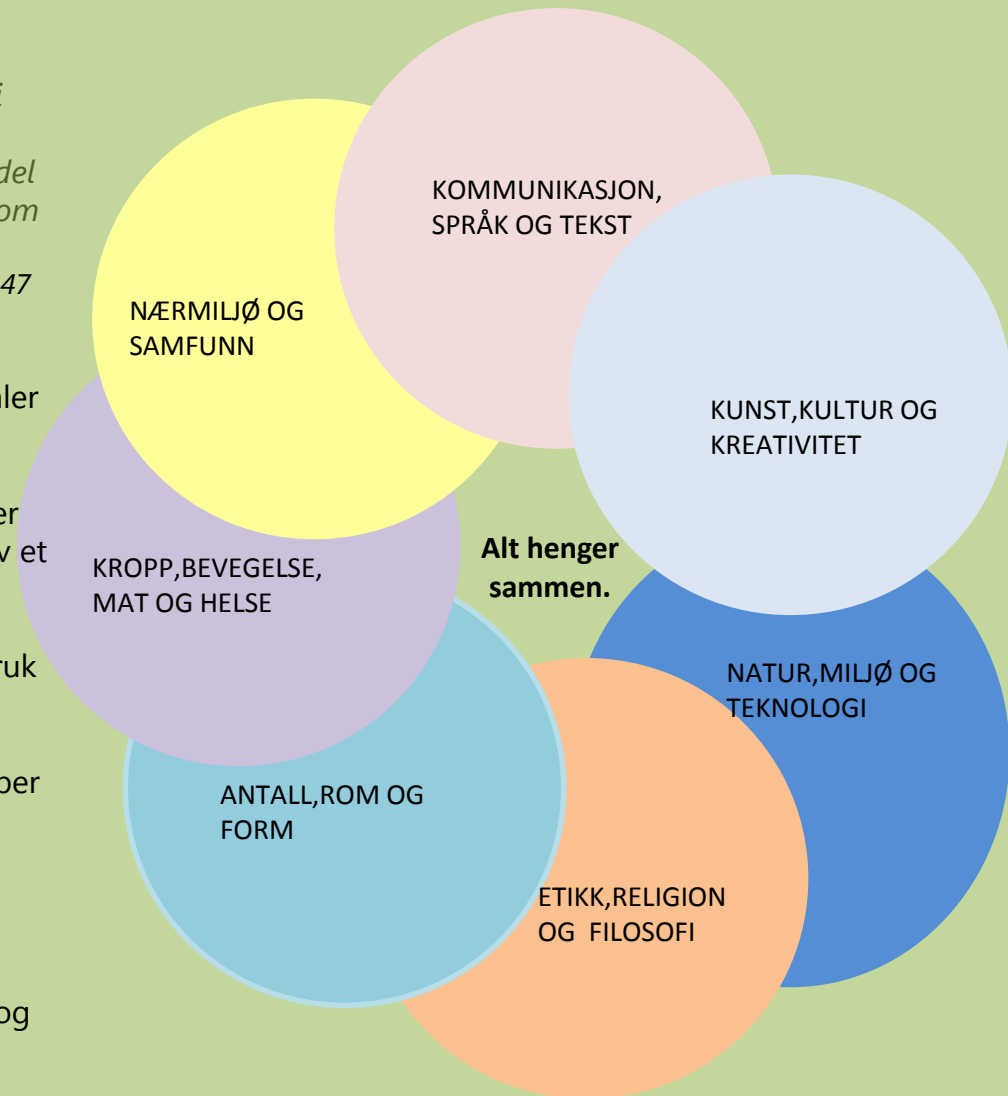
t

del
om

47

ler

er
v et

ruk

per

og

KOMMUNIKASJON, SPRÅK OG TEKST

NÆRMILJØ OG SAMFUNN

KUNST,KULTUR OG KREATIVITET

Alt henger sammen.

KROPP,BEVEGELSE, MAT OG HELSE

NATUR,MILJØ OG TEKNOLOGI

ANTALL,ROM OG FORM

ETIKK,RELIGION OG FILOSOFI